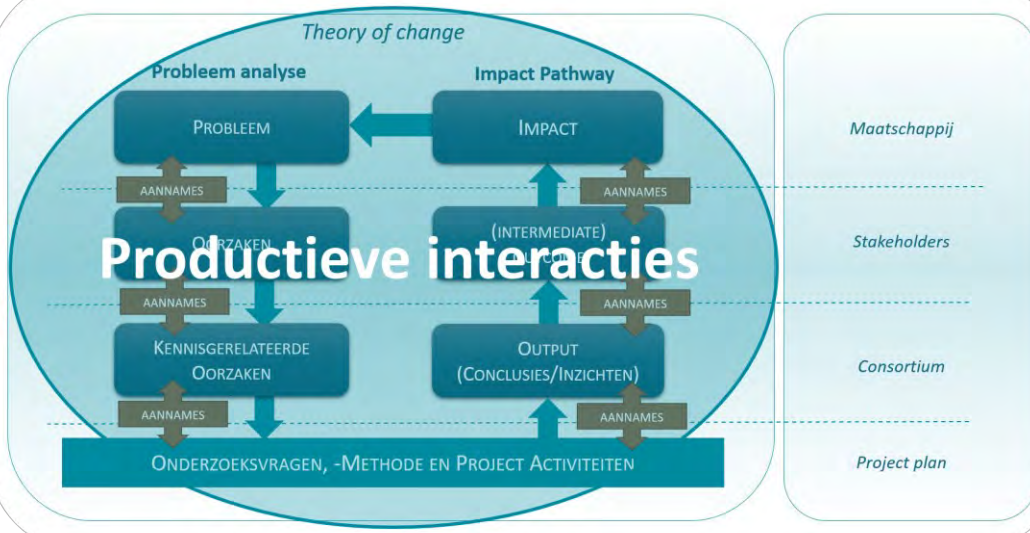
Theory of change

Probleem analyse

Impact Pathway

PROBLEEM

IMPACT

Maatschappij

AANNAMES

AANNAMES

OORZAKEN

(INTERMEDIATE) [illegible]

Productieve interacties

Stakeholders

AANNAMES

AANNAMES

KENNISGERELATEERDE OORZAKEN

OUTPUT (CONCLUSIES/INZICHTEN)

Consortium

AANNAMES

AANNAMES

ONDERZOEKSVRAGEN, -METHODE EN PROJECT ACTIVITEITEN

Project plan